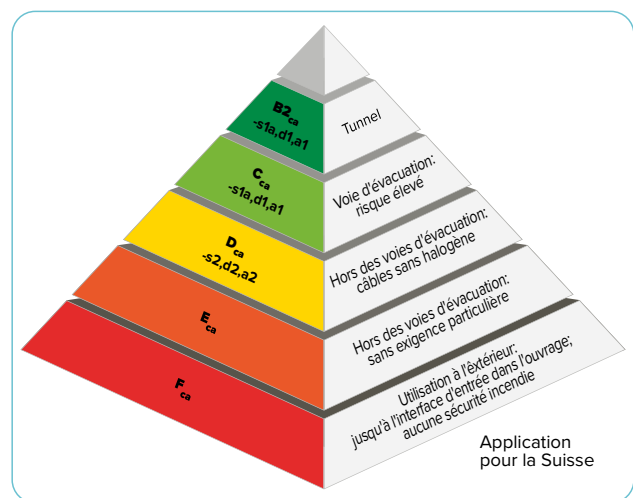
$B2_{ca}$
-s1a,d1,a1

Tunnel

$C_{ca}$
-s1a,d1,a1

Voie d'évacuation: risque élevé

$D_{ca}$
-s2,d2,a2

Hors des voies d'évacuation: câbles sans halogène

$E_{ca}$

Hors des voies d'évacuation: sans exigence particulière

$F_{ca}$

Utilisation à l'extérieur; jusqu'à l'interface d'entrée dans l'ouvrage; aucune sécurité incendie

Application pour la Suisse